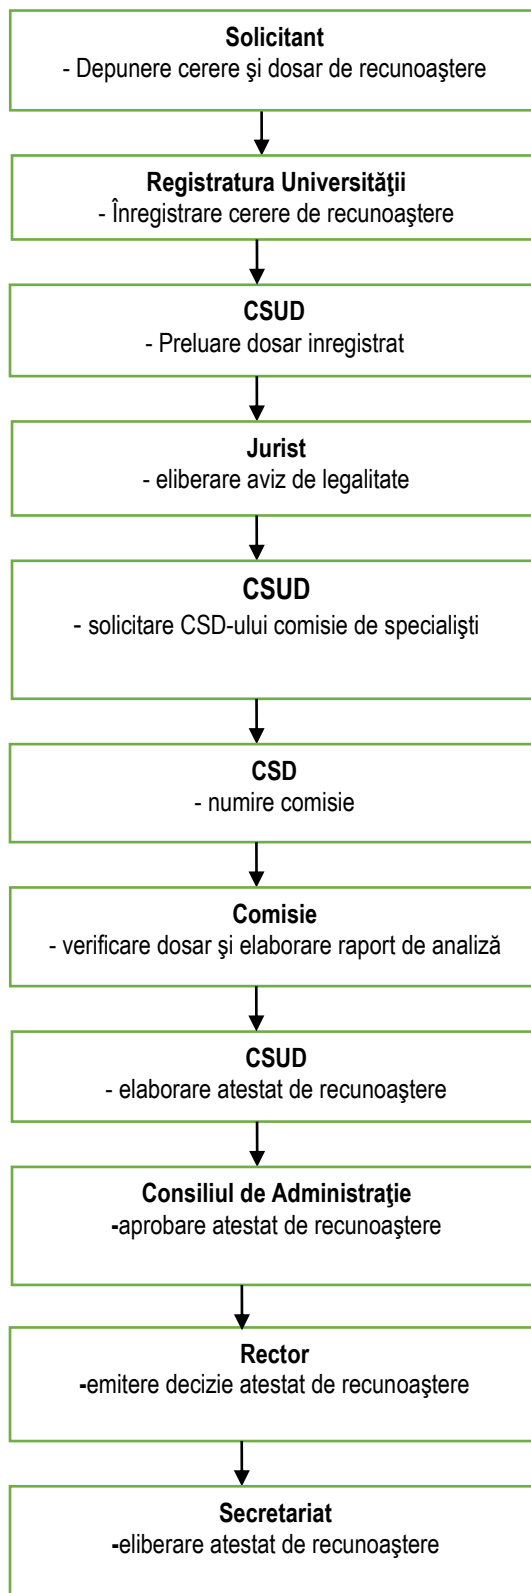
Solicitant
- Depunere cerere şi dosar de recunoaştere

Registratura Universităţii
- Înregistrare cerere de recunoaştere

CSUD
- Preluare dosar inregistrat

Jurist
- eliberare aviz de legalitate

CSUD
- solicitare CSD-ului comisie de specialişti

CSD
- numire comisie

Comisie
- verificare dosar şi elaborare raport de analiză

CSUD
- elaborare atestat de recunoaştere

Consiliul de Administraţie
-aprobare atestat de recunoaştere

Rector
-emitere decizie atestat de recunoaştere

Secretariat
-eliberare atestat de recunoaştere